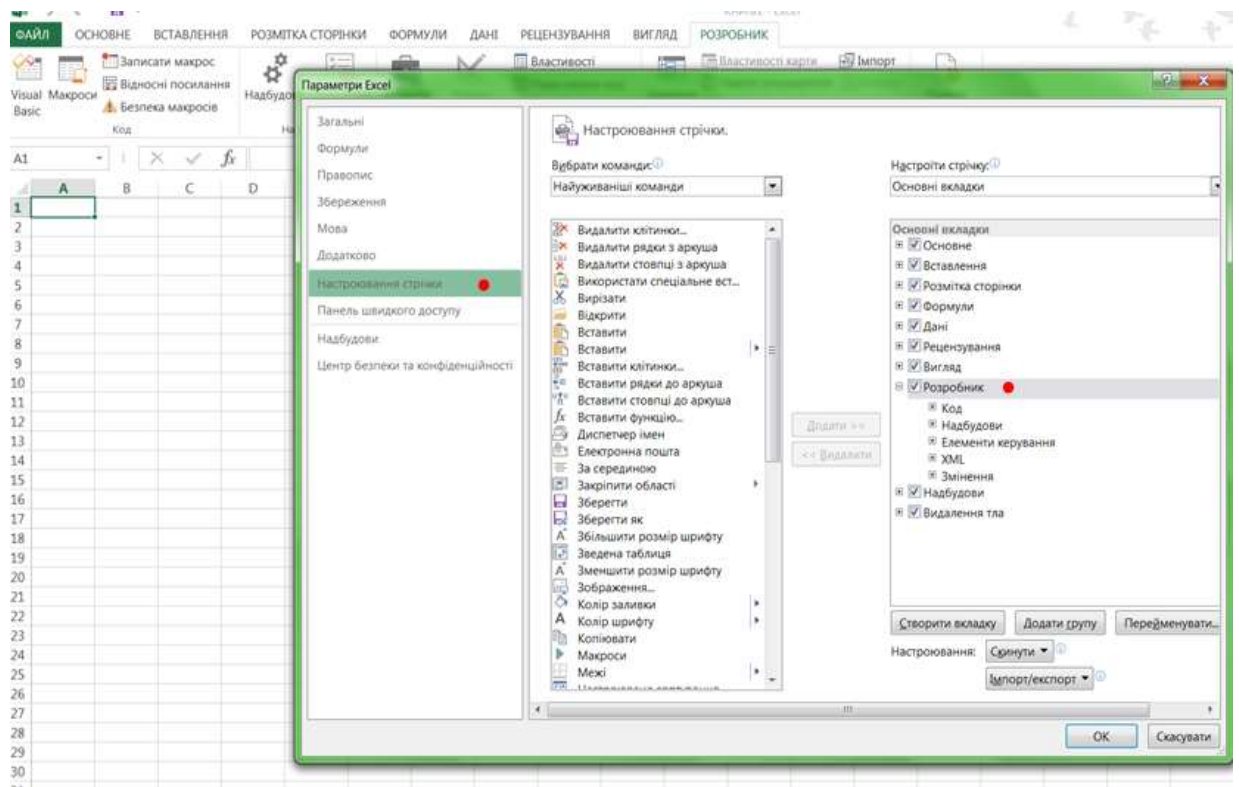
ФАЙЛ ОСНОВНЕ ВСТАВЛЕННЯ РОЗМІТКА СТОРІНКИ ФОРМУЛИ ДАНІ РЕЦЕНЗУВАННЯ ВИГЛЯД РОЗРОБНИК

Visual Basic Макроси Записати макрос Відносні посилання Безпека макросів Код Надбудо Властивості Властивості карти Імпорт

A1 $f_x$

A B C D

1 2 3 4 5 6 7 8 9 10 11 12 13 14 15 16 17 18 19 20 21 22 23 24 25 26 27 28 29 30

Параметри Excel

Загальні
Формули
Правопис
Збереження
Мова
Додатково
Настроювання стрічки
Панель швидкого доступу
Надбудови
Центр безпеки та конфіденційності

Настроювання стрічки.

Вибрати команди:
Найуживаніші команди

Видалити клітинки...
Видалити рядки з аркуша
Видалити стовпці з аркуша
Використати спеціальне вст...
Вирізати
Відкрити
Вставити
Вставити
Вставити клітинки...
Вставити рядки до аркуша
Вставити стовпці до аркуша
Вставити функцію...
Диспетчер імен
Електронна пошта
За серединою
Закріпити області
Зберегти
Зберегти як
Збільшити розмір шрифту
Зведена таблиця
Зменшити розмір шрифту
Зображення...
Колір заливки
Колір шрифту
Копіювати
Макроси
Межі

Додати >>
<< Видалити

Настроїти стрічку:
Основні вкладки

Основні вкладки
Основне
Вставлення
Розмітка сторінки
Формули
Дані
Рецензування
Вигляд
Розробник
Код
Надбудови
Елементи керування
XML
Змінення
Надбудови
Видалення тла

Створити вкладку Додати групу Перейменувати...
Настроювання: Скинути
Імпорт/експорт

OK Скасувати